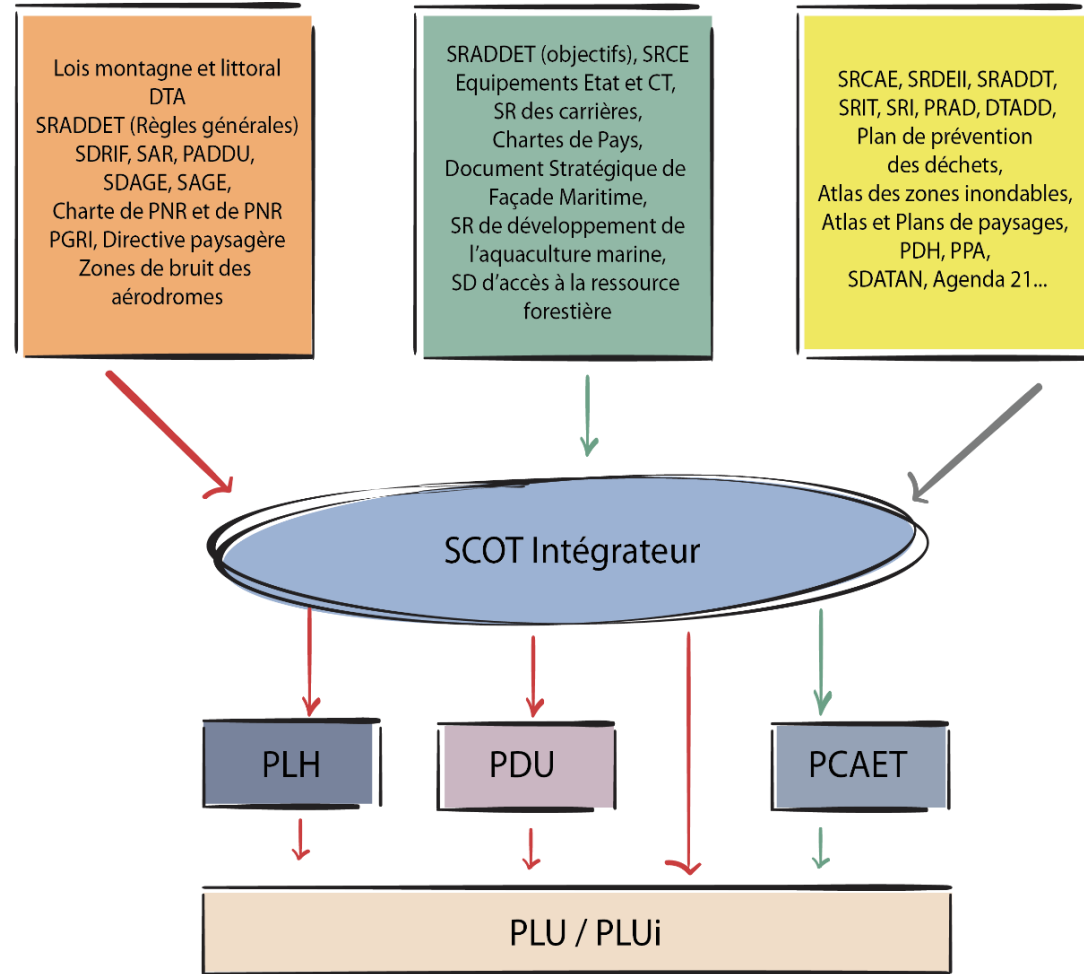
Lois montagne et littoral
DTA
SRADDET (Règles générales)
SDRIF, SAR, PADDU,
SDAGE, SAGE,
Charte de PNR et de PNR
PGRI, Directive paysagère
Zones de bruit des aérodromes

SRADDET (objectifs), SRCE
Equipements Etat et CT,
SR des carrières,
Chartes de Pays,
Document Stratégique de Façade Maritime,
SR de développement de l'aquaculture marine,
SD d'accès à la ressource forestière

SRCAE, SRDEII, SRADDT,
SRIT, SRI, PRAD, DTADD,
Plan de prévention des déchets,
Atlas des zones inondables,
Atlas et Plans de paysages,
PDH, PPA,
SDATAN, Agenda 21...

SCOT Intégrateur

PLH

PDU

PCAET

PLU / PLUi